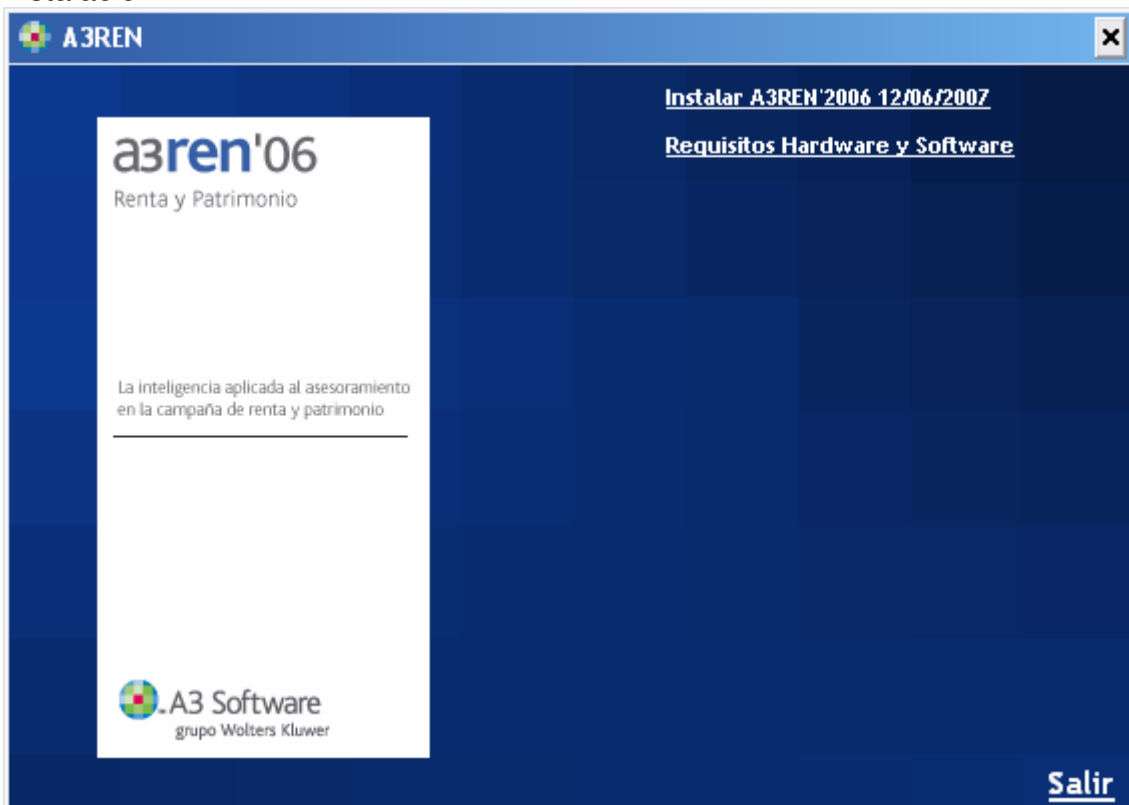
A3REN

×

a3ren'06
Renta y Patrimonio

La inteligencia aplicada al asesoramiento en la campaña de renta y patrimonio

A3 Software
grupo Wolters Kluwer

Instalar A3REN'2006 12/06/2007

Requisitos Hardware y Software

Salir